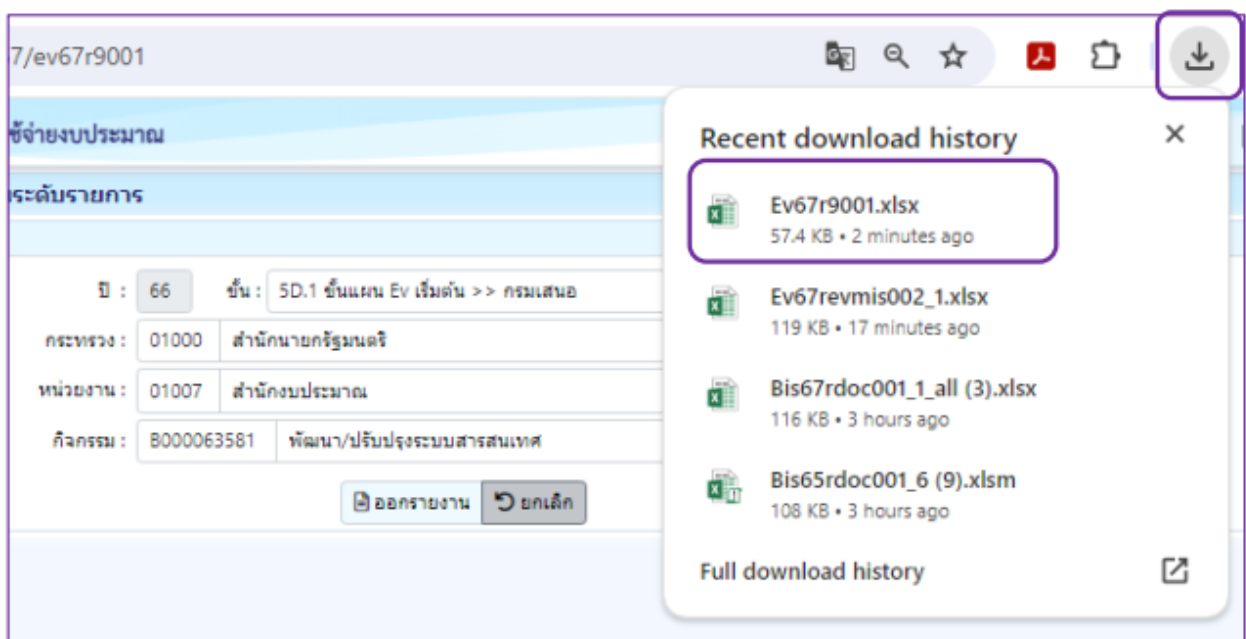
7/ev67r9001

ช้จ่ายงบประมาณ

ระดับรายการ

ปี : 66 ขั้น : 5D.1 ขั้นแผน Ev เริ่มต้น >> กรมเสนอ

กระทรวง : 01000 สำนักนายกรัฐมนตรี

หน่วยงาน : 01007 สำนักงบประมาณ

กิจกรรม : B000063581 พัฒนา/ปรับปรุงระบบสารสนเทศ

ออกรายงาน ยกเลิก

Recent download history

Ev67r9001.xlsx
57.4 KB • 2 minutes ago

Ev67revmis002_1.xlsx
119 KB • 17 minutes ago

Bis67rdoc001_1_all (3).xlsx
116 KB • 3 hours ago

Bis65rdoc001_6 (9).xlsm
108 KB • 3 hours ago

Full download history